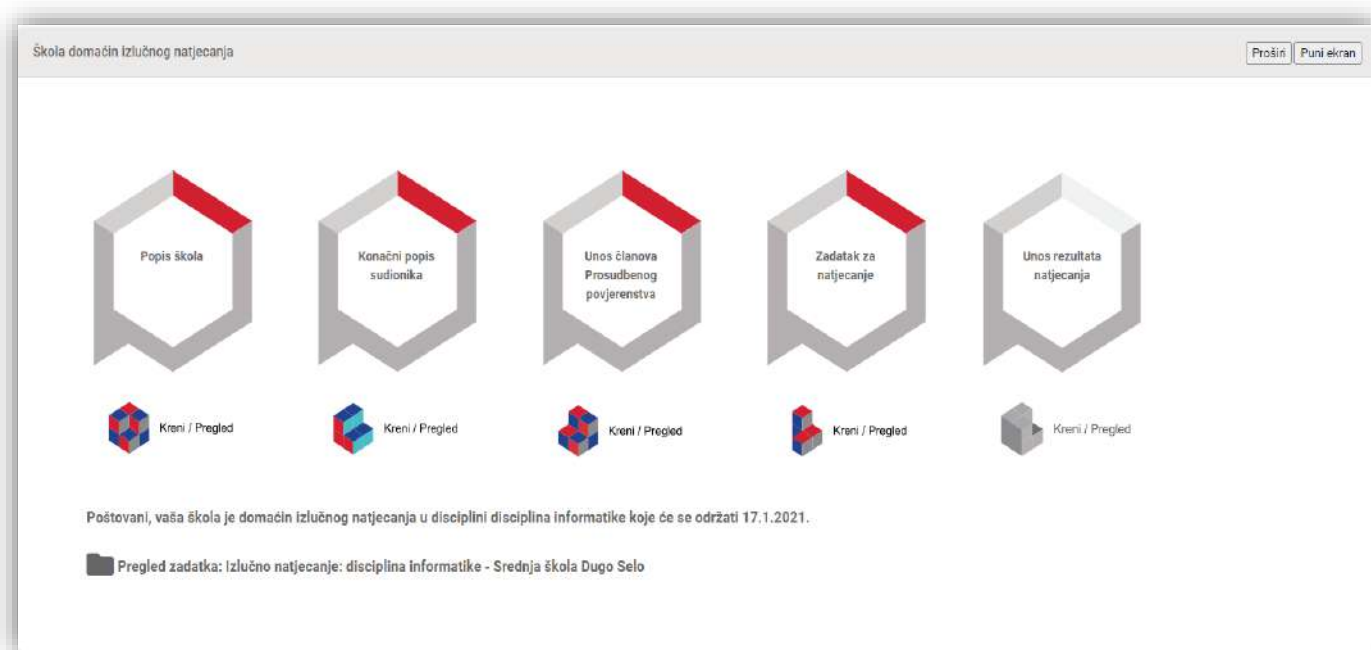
Škola domaćin izlučnog natjecanja

Proširi | Puni ekran

Popis škola

Konačni popis sudionika

Unos članova Prosudbenog povjerenstva

Zadatak za natjecanje

Unos rezultata natjecanja

Kreni / Pregled

Kreni / Pregled

Kreni / Pregled

Kreni / Pregled

Kreni / Pregled

Poštovani, vaša škola je domaćin izlučnog natjecanja u disciplini disciplina informatike koje će se održati 17.1.2021.

Pregled zadatka: Izlučno natjecanje: disciplina informatike - Srednja škola Dugo Selo